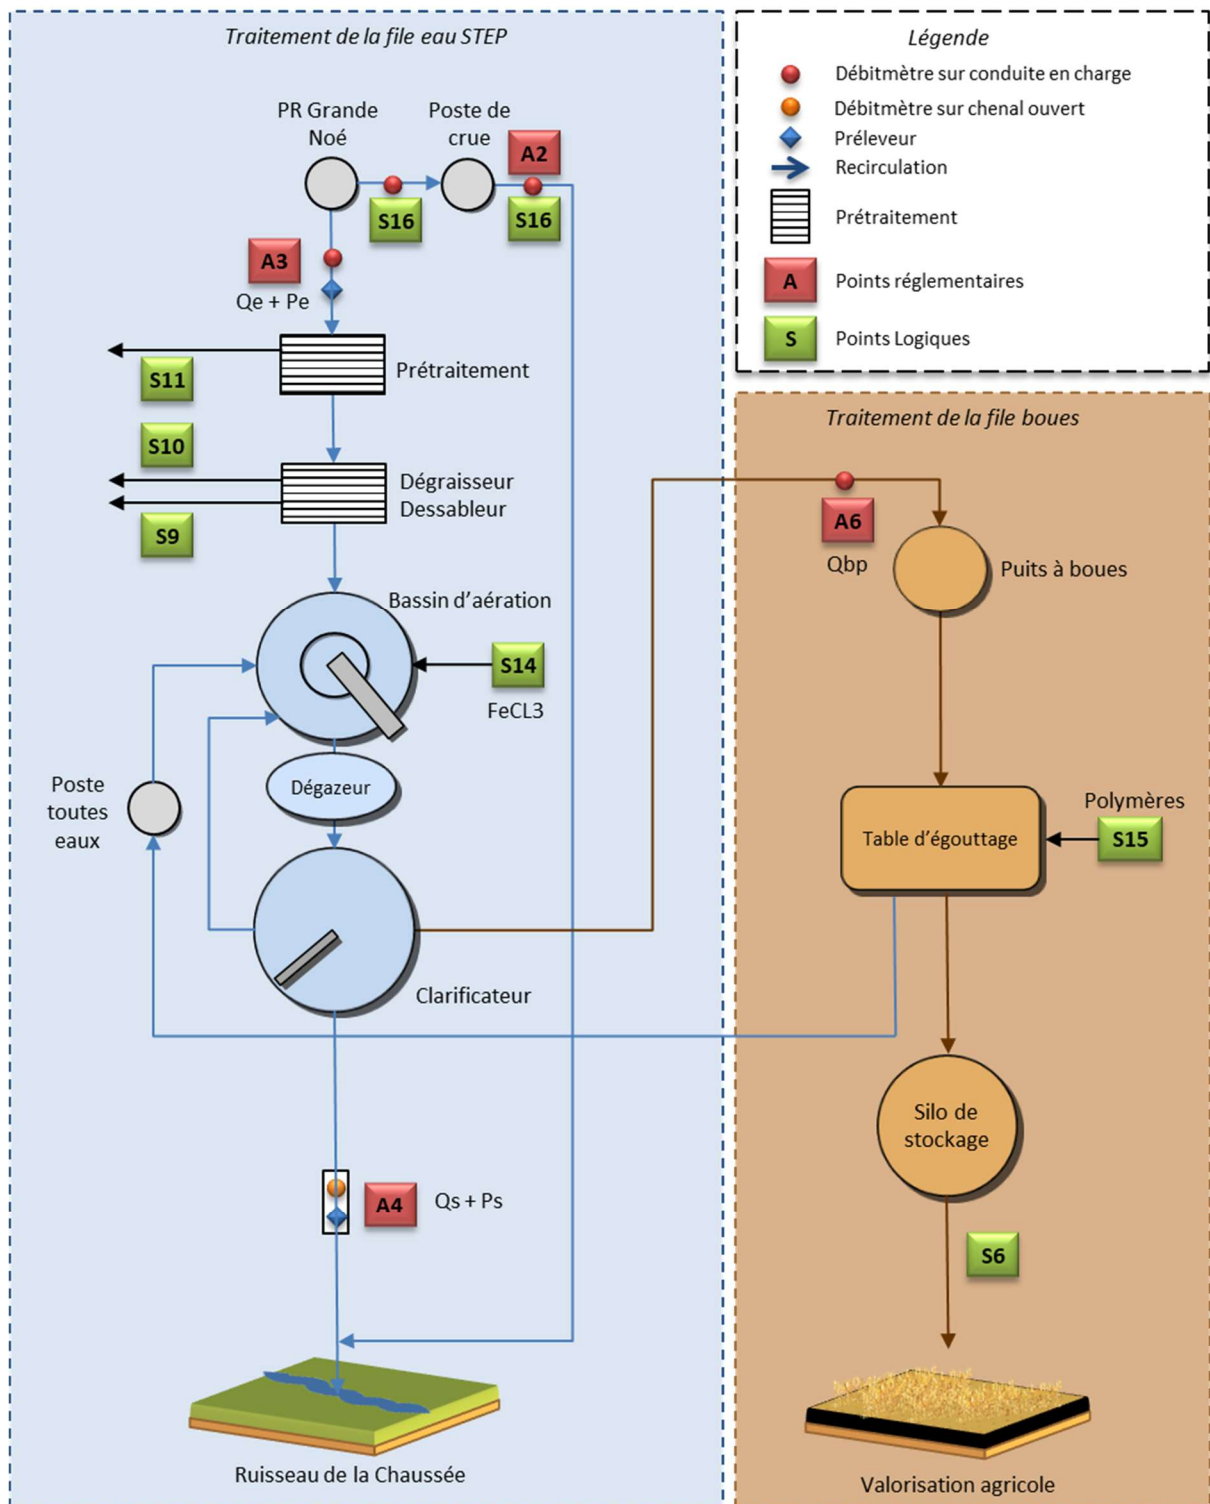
Traitement de la file eau STEP

PR Grande Noé

Poste de crue

A2

S16

S16

A3

Qe + Pe

S11

Prétraitement

S10

Dégraisseur Dessableur

S9

Bassin d'aération

S14

FeCL3

Dégazeur

Poste toutes eaux

Clarificateur

A4

Qs + Ps

Ruisseau de la Chaussée

Légende

Débitmètre sur conduite en charge

Débitmètre sur chenal ouvert

Préleveur

Recirculation

Prétraitement

A Points réglementaires

S Points Logiques

Traitement de la file boues

A6

Qbp

Puits à boues

Polymères

Table d'égouttage

S15

Silo de stockage

S6

Valorisation agricole